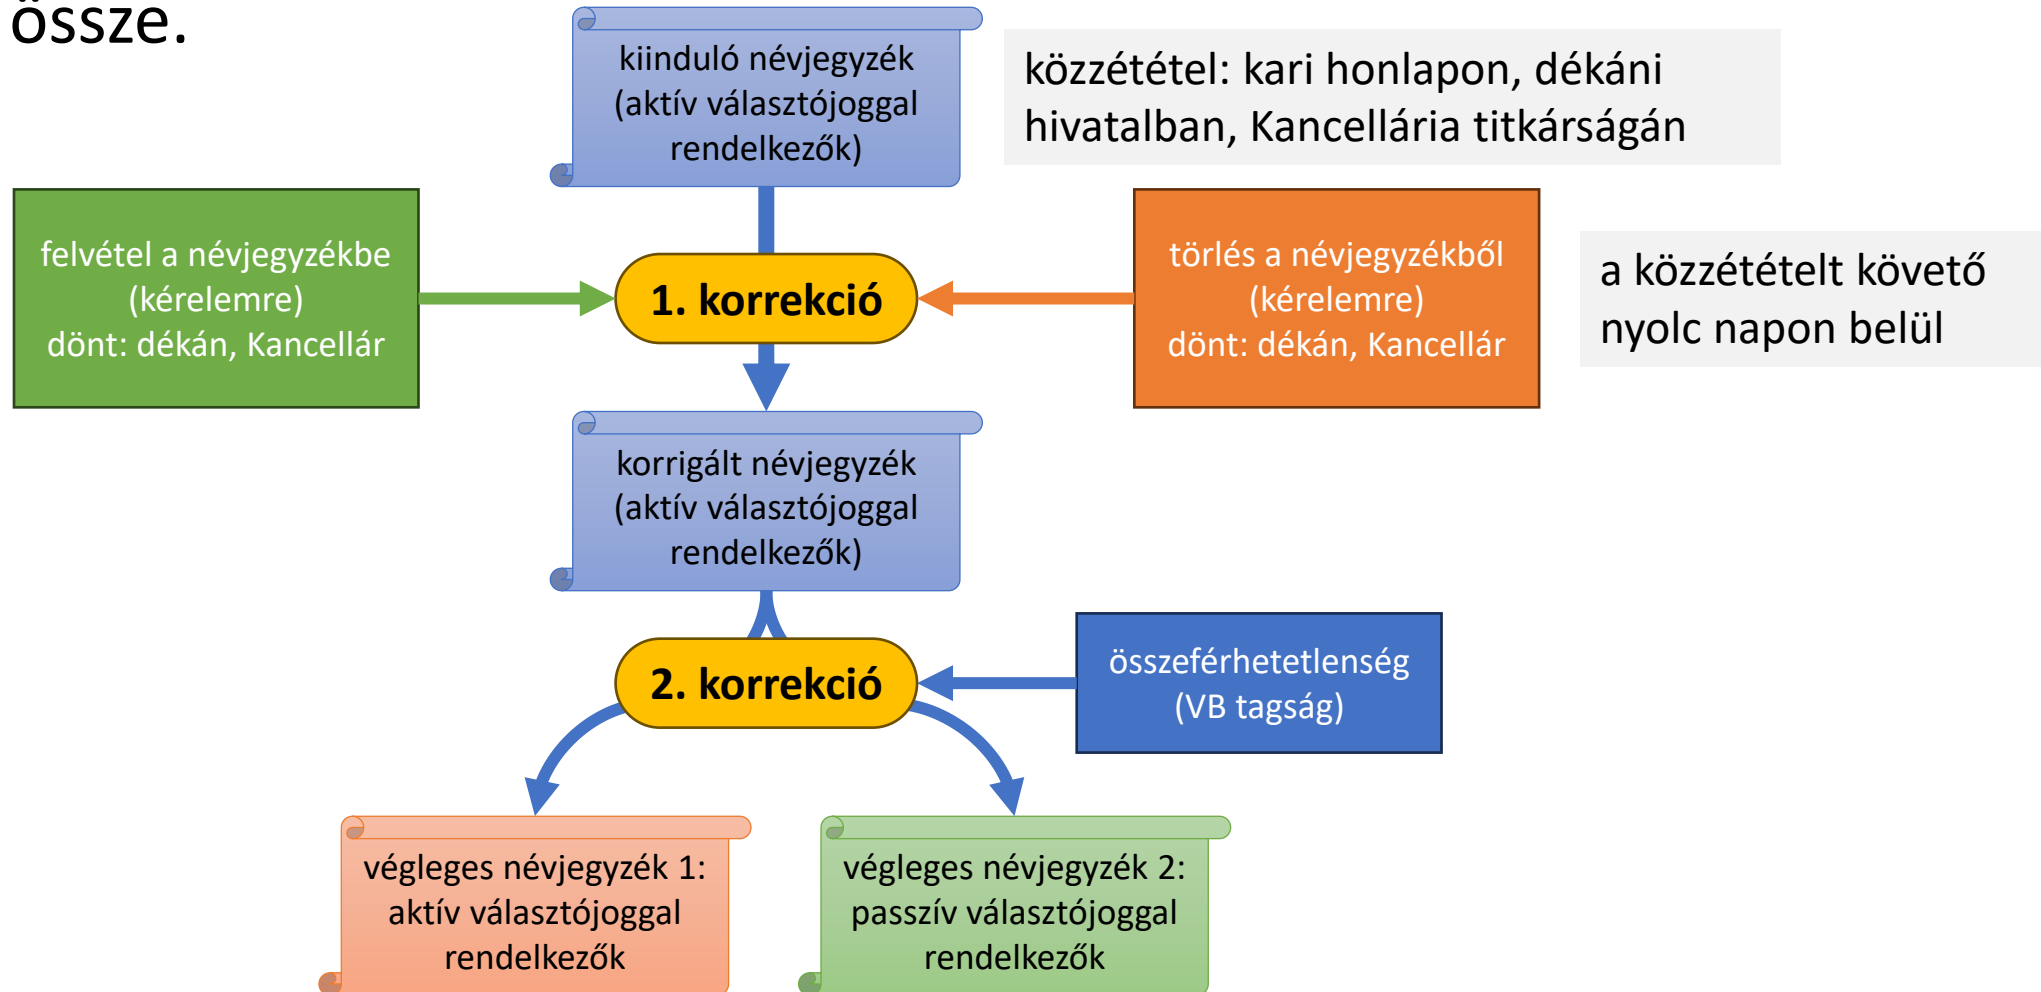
össze.

kiinduló névjegyzék (aktív választójoggal rendelkezők)

közzététel: kari honlapon, dékáni hivatalban, Kancellária titkárságán

felvétel a névjegyzékbe (kérelemre) dönt: dékán, Kancellár

1. korrekció

törlés a névjegyzékből (kérelemre) dönt: dékán, Kancellár

a közzétételt követő nyolc napon belül

korrigált névjegyzék (aktív választójoggal rendelkezők)

2. korrekció

összeférhetetlenség (VB tagság)

végleges névjegyzék 1: aktív választójoggal rendelkezők

végleges névjegyzék 2: passzív választójoggal rendelkezők